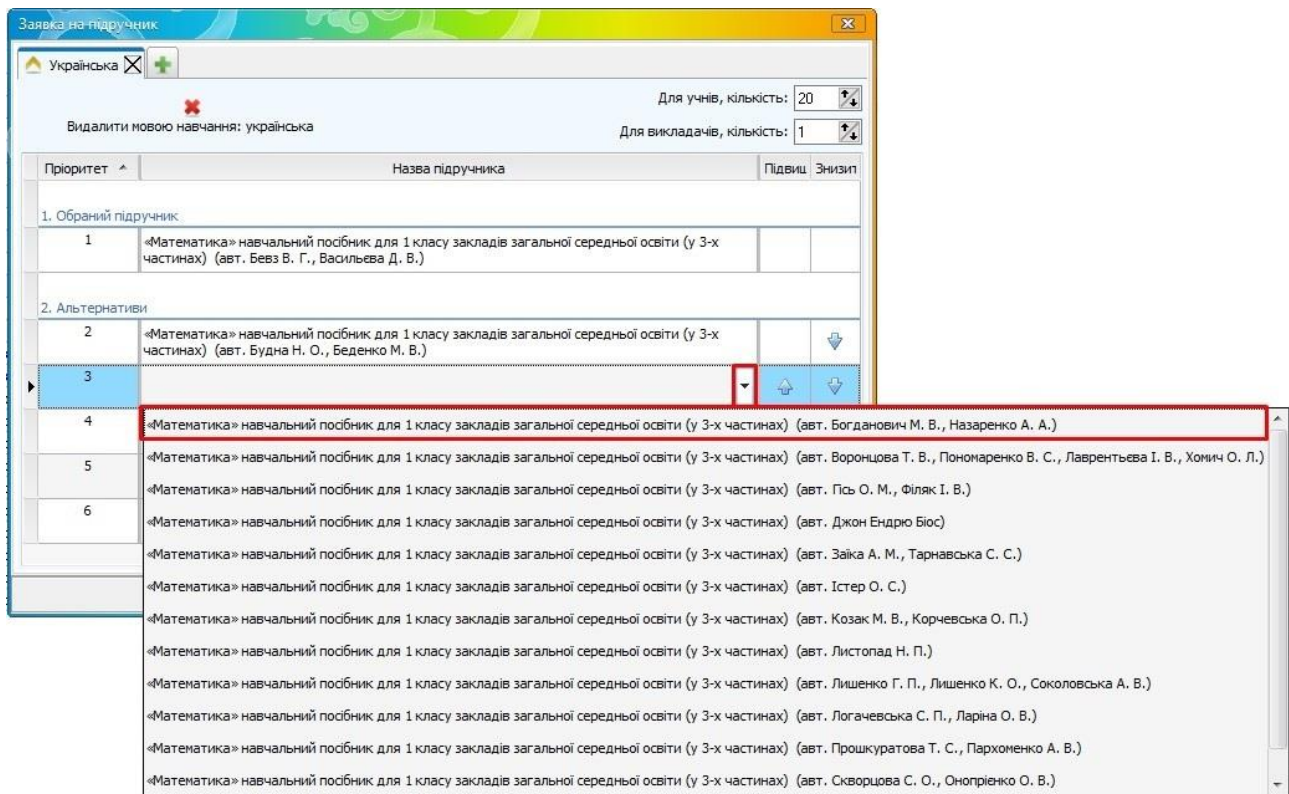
Заявка на підручник

Українська

Видалити мовою навчання: українська

Для учнів, кількість: 20

Для викладачів, кількість: 1

| Пріоритет | Назва підручника | Підвищ | Знизит |
|---|---|---|---|
| 1. Обраний підручник | | | |
| 1 | «Математика» навчальний посібник для 1 класу закладів загальної середньої освіти (у 3-х частинах) (авт. Бевз В. Г., Васильєва Д. В.) | | |
| 2. Альтернативи | | | |
| 2 | «Математика» навчальний посібник для 1 класу закладів загальної середньої освіти (у 3-х частинах) (авт. Будна Н. О., Беденко М. В.) | | |
| 3 | | | |
| 4 | | | |
| 5 | | | |
| 6 | | | |

«Математика» навчальний посібник для 1 класу закладів загальної середньої освіти (у 3-х частинах) (авт. Богданович М. В., Назаренко А. А.)
«Математика» навчальний посібник для 1 класу закладів загальної середньої освіти (у 3-х частинах) (авт. Воронцова Т. В., Пономаренко В. С., Лаврентьєва І. В., Хомич О. Л.)
«Математика» навчальний посібник для 1 класу закладів загальної середньої освіти (у 3-х частинах) (авт. Пісь О. М., Філяк І. В.)
«Математика» навчальний посібник для 1 класу закладів загальної середньої освіти (у 3-х частинах) (авт. Джон Ендрю Біос)
«Математика» навчальний посібник для 1 класу закладів загальної середньої освіти (у 3-х частинах) (авт. Заїка А. М., Тарнавська С. С.)
«Математика» навчальний посібник для 1 класу закладів загальної середньої освіти (у 3-х частинах) (авт. Істер О. С.)
«Математика» навчальний посібник для 1 класу закладів загальної середньої освіти (у 3-х частинах) (авт. Козак М. В., Корчевська О. П.)
«Математика» навчальний посібник для 1 класу закладів загальної середньої освіти (у 3-х частинах) (авт. Листопад Н. П.)
«Математика» навчальний посібник для 1 класу закладів загальної середньої освіти (у 3-х частинах) (авт. Лишенко Г. П., Лишенко К. О., Соколовська А. В.)
«Математика» навчальний посібник для 1 класу закладів загальної середньої освіти (у 3-х частинах) (авт. Логачевська С. П., Ларіна О. В.)
«Математика» навчальний посібник для 1 класу закладів загальної середньої освіти (у 3-х частинах) (авт. Прошкуратова Т. С., Пархоменко А. В.)
«Математика» навчальний посібник для 1 класу закладів загальної середньої освіти (у 3-х частинах) (авт. Скворцова С. О., Онопрієнко О. В.)